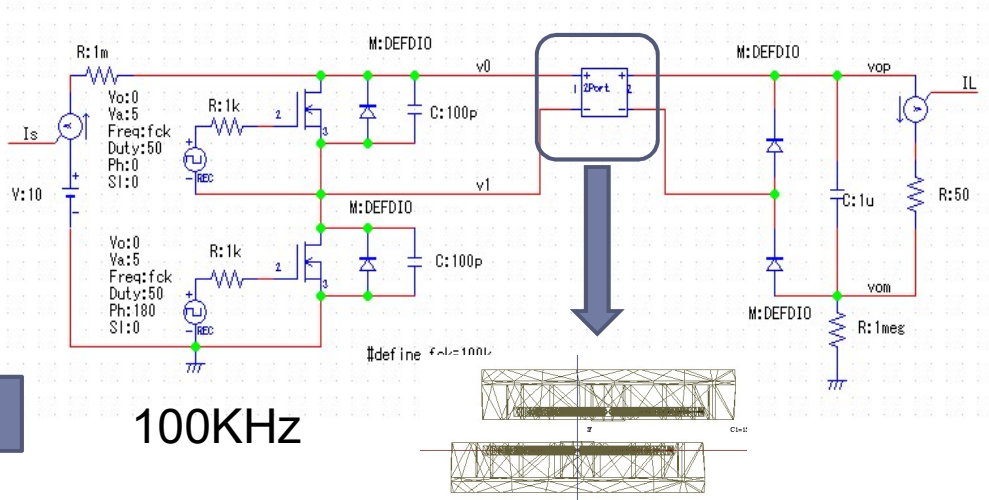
R:1m

M:DEFDIO

v0

2Port

M:DEFDIO

vop

IL

Vo:0
Va:5
Freq:fck
Duty:50
Ph:0
SI:0

R:1k

2

3

C:100p

Is

REC

v1

V:10

M:DEFDIO

C:1u

R:50

Vo:0
Va:5
Freq:fck
Duty:50
Ph:180
SI:0

R:1k

2

3

C:100p

REC

vom

M:DEFDIO

R:1meg

#define fck=100k

100KHz